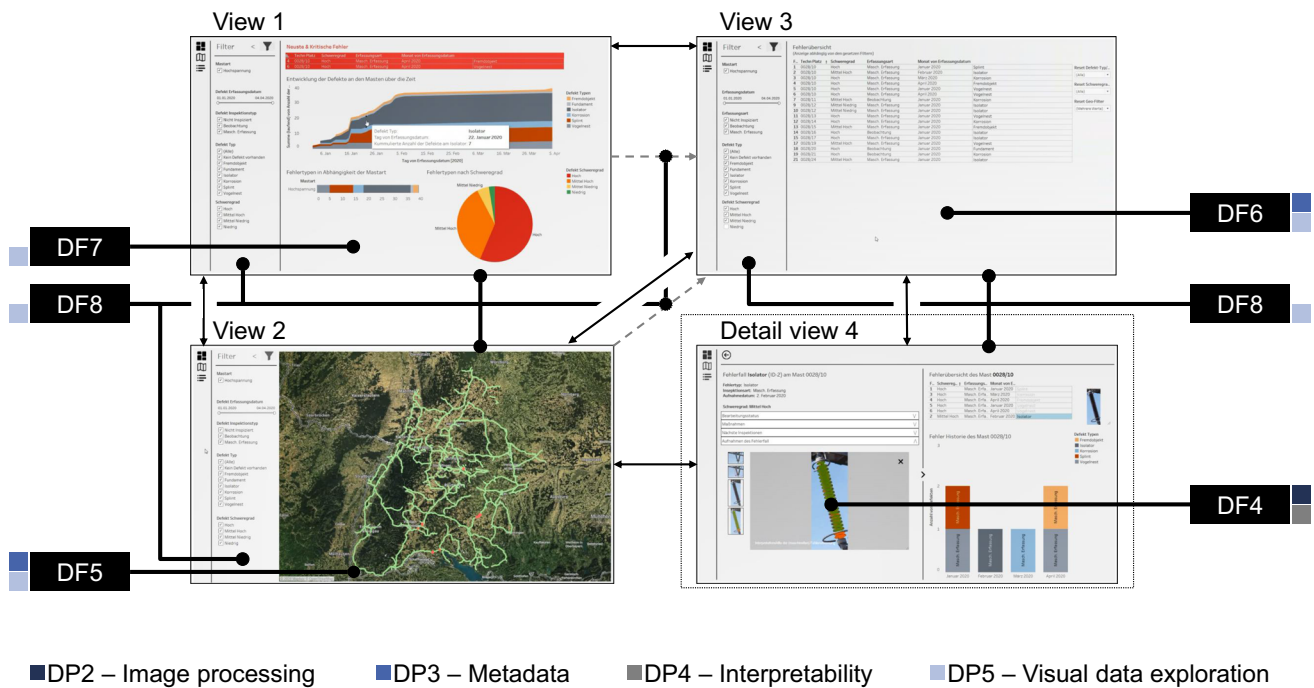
View 1

View 3

View 2

Detail view 4

DF7

DF8

DF5

DF6

DF8

DF4

Filter

Filter

Filter

Neuste & Kritische Fehler

Entwicklung der Defekte an den Masten über die Zeit

Defekt Typ: Isolator
Tag von Erfassungsdatum: 22. Januar 2020
Kummulierte Anzahl der Defekte an Isolator: 7

Tag von Erfassungsdatum [2020]

Fehlertypen in Abhängigkeit der Mastart

Fehlertypen nach Schweregrad

Defekt Typen
Fremdobjekt
Fundament
Isolator
Korrosion
Splint
Vogelnest

Defekt Schweregrad
Hoch
Mittel Hoch
Mittel Niedrig
Niedrig

Mastart
Hochspannung

Defekt Erfassungsdatum

Defekt Inspektionstyp
Nicht Inspiziert
Beobachtung
Masch. Erfassung

Defekt Typ
(Alle)
Kein Defekt vorhanden
Fremdobjekt
Fundament
Isolator
Korrosion
Splint
Vogelnest

Defekt Schweregrad
Hoch
Mittel Hoch
Mittel Niedrig
Niedrig

Fehlerübersicht

Fehlerfall Isolator (ID-2) am Mast 0028/10

Fehlerübersicht des Mast 0028/10

Fehler Historie des Mast 0028/10

Schweregrad: Mittel Hoch

Januar 2020

Februar 2020

März 2020

April 2020

■DP2 – Image processing ■DP3 – Metadata ■DP4 – Interpretability ■DP5 – Visual data exploration